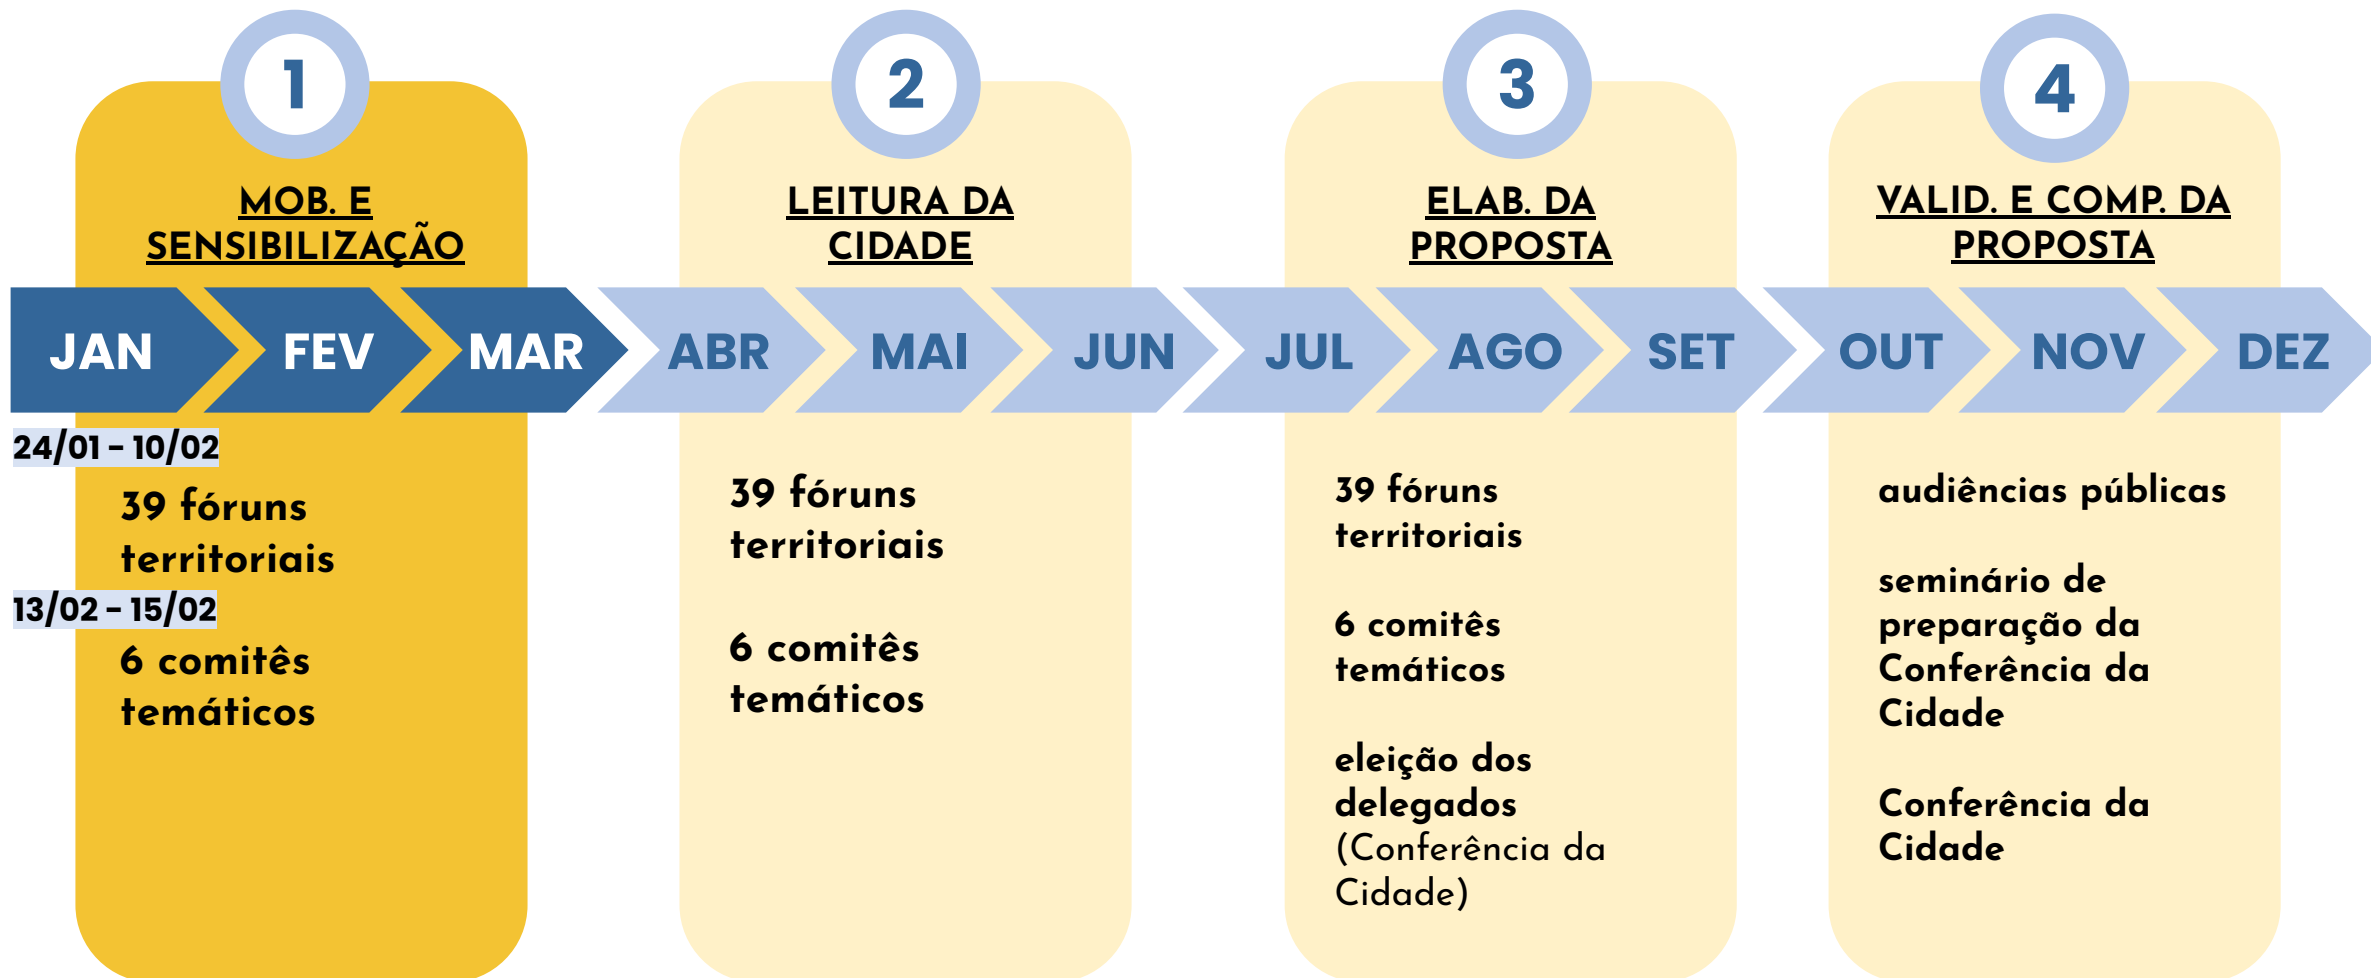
1

MOB. E SENSIBILIZAÇÃO

2

LEITURA DA CIDADE

3

ELAB. DA PROPOSTA

4

VALID. E COMP. DA PROPOSTA

JAN FEV MAR ABR MAI JUN JUL AGO SET OUT NOV DEZ

24/01 - 10/02
39 fóruns territoriais
13/02 - 15/02
6 comitês temáticos

39 fóruns territoriais

6 comitês temáticos

39 fóruns territoriais

6 comitês temáticos

eleição dos delegados (Conferência da Cidade)

audiências públicas

seminário de preparação da Conferência da Cidade

Conferência da Cidade